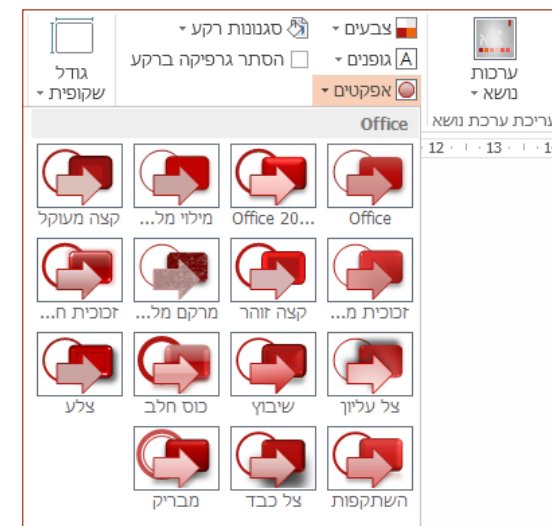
ערכות נושא
צבעים
גופנים
אפקטים
סגנונות רקע
הסתר גרפיקה ברקע
גודל שקופית
עריכת ערכת נושא
Office
12 · 13 · 14

Office
Office 20...
מילוי מל...
קצה מעוקל
זכוכית מ...
קצה זוהר
מרקם מל...
זכוכית ח...
צל עליון
שיבוץ
כוס חלב
צלע
השתקפות
צל כבד
מבריק